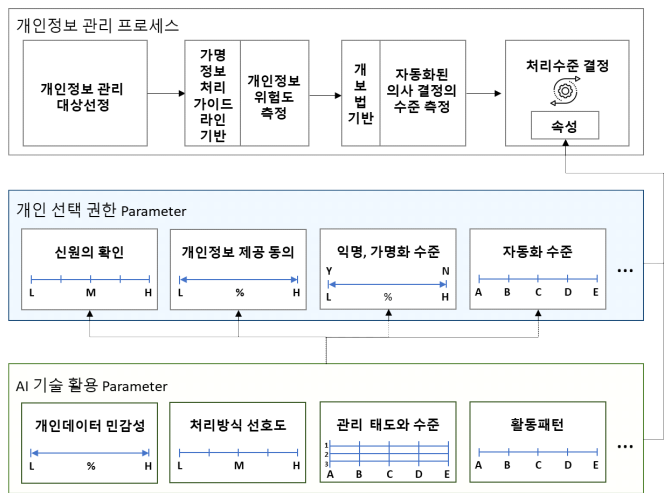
개인정보 관리 프로세스

개인정보 관리 대상선정

가명 정보 처리 가이드 라인 기반

개인정보 위험도 측정

개 보 법 기반

자동화된 의사 결정의 수준 측정

처리수준 결정

속성

개인 선택 권한 Parameter

신원의 확인

L M H

개인정보 제공 동의

L % H

익명, 가명화 수준

Y N

L % H

자동화 수준

A B C D E

...

AI 기술 활용 Parameter

개인데이터 민감성

L % H

처리방식 선호도

L M H

관리 태도와 수준

1
2
3

A B C D E

활동패턴

A B C D E

...